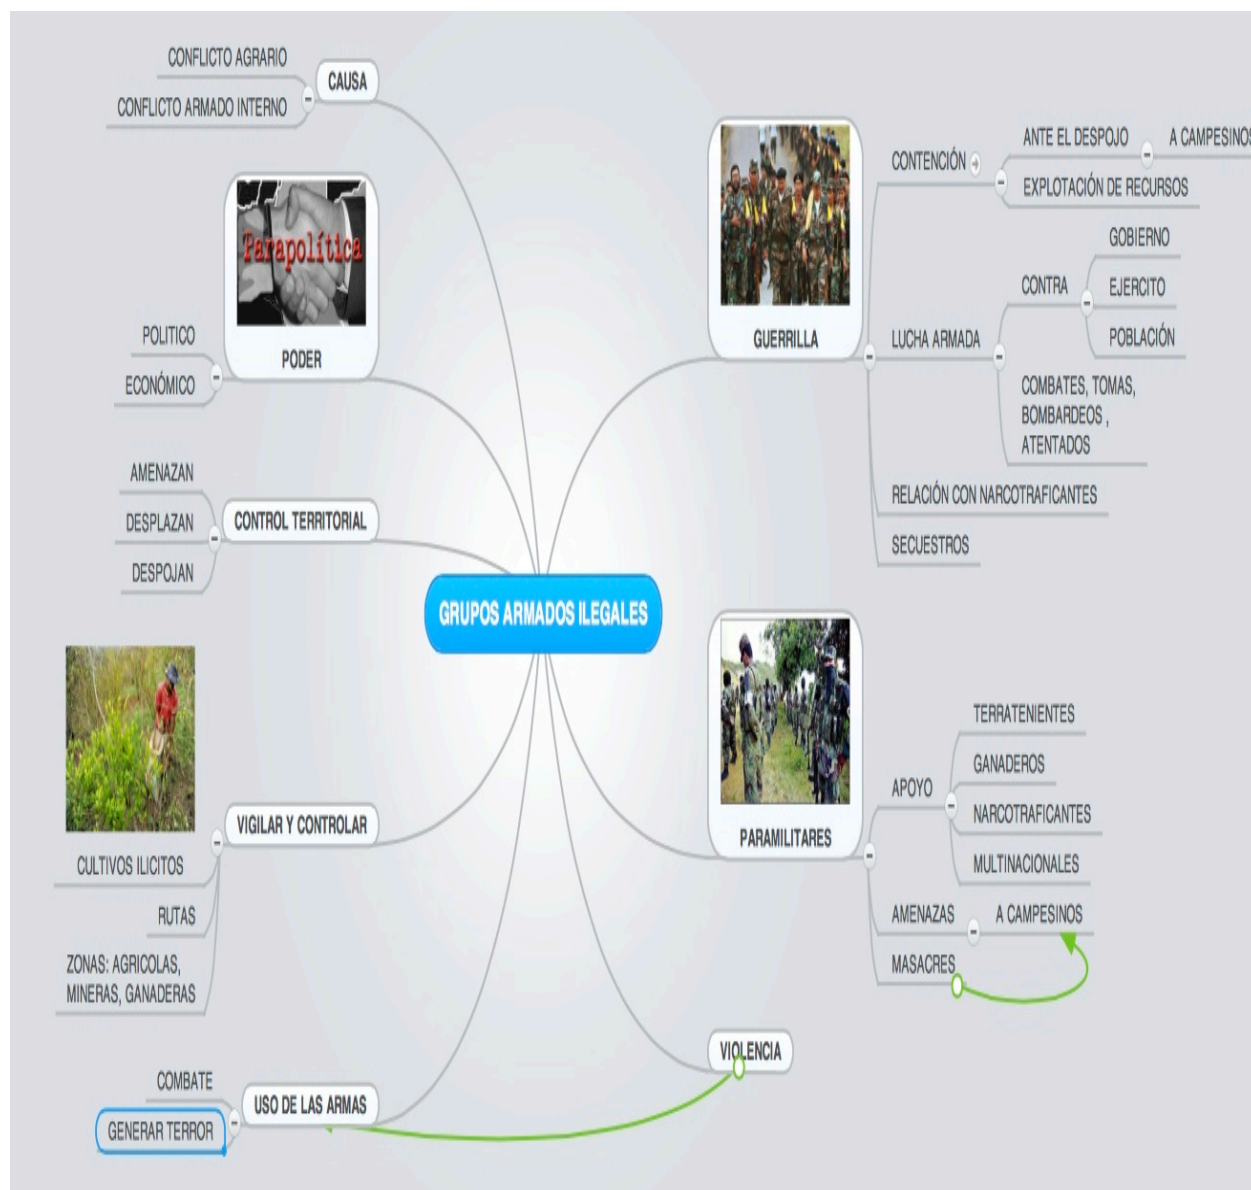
GRUPOS ARMADOS ILEGALES

CAUSA
CONFLICTO AGRARIO
CONFLICTO ARMADO INTERNO

Parapolítica
PODER
POLITICO
ECONÓMICO

CONTROL TERRITORIAL
AMENAZAN
DESPLAZAN
DESPOJAN

VIGILAR Y CONTROLAR
CULTIVOS ILICITOS
RUTAS
ZONAS: AGRICOLAS, MINERAS, GANADERAS

USO DE LAS ARMAS
COMBATE
GENERAR TERROR

VIOLENCIA

GUERRILLA
CONTENCIÓN
ANTE EL DESPOJO
A CAMPESINOS
EXPLOTACIÓN DE RECURSOS
LUCHA ARMADA
CONTRA
GOBIERNO
EJERCITO
POBLACIÓN
COMBATES, TOMAS, BOMBARDEOS , ATENTADOS
RELACIÓN CON NARCOTRAFICANTES
SECUESTROS

PARAMILITARES
APOYO
TERRATENIENTES
GANADEROS
NARCOTRAFICANTES
MULTINACIONALES
AMENAZAS
A CAMPESINOS
MASACRES